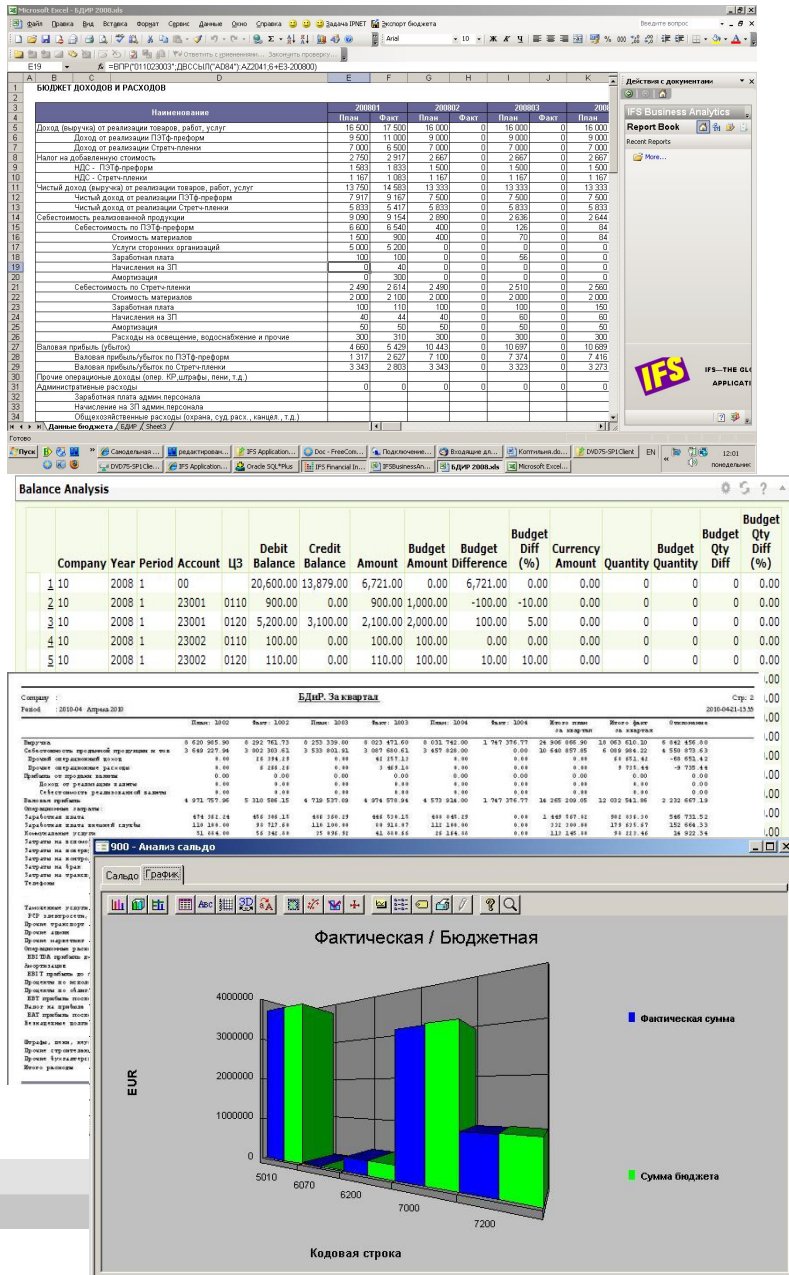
Microsoft Excel - БДИР 2008.xls

Файл Правка Вид Вставка Формат Сервис Данные Окно Справка Задача IPNET Экспорт бюджета

Введите вопрос

E19 fx =ВПР("011023003";ДВССЫЛ("AD84"):AZ2041;6+E3-200800)

БЮДЖЕТ ДОХОДОВ И РАСХОДОВ

| Наименование | 200801 План | 200801 Факт | 200802 План | 200802 Факт | 200803 План | 200803 Факт | 200 План |
|---|---|---|---|---|---|---|---|
| Доход (выручка) от реализации товаров, работ, услуг | 16 500 | 17 500 | 16 000 | 0 | 16 000 | 0 | 16 000 |
| Доход от реализации ПЭТф-преформ | 9 500 | 11 000 | 9 000 | 0 | 9 000 | 0 | 9 000 |
| Доход от реализации Стретч-пленки | 7 000 | 6 500 | 7 000 | 0 | 7 000 | 0 | 7 000 |
| Налог на добавленную стоимость | 2 750 | 2 917 | 2 667 | 0 | 2 667 | 0 | 2 667 |
| НДС - ПЭТф-преформ | 1 583 | 1 833 | 1 500 | 0 | 1 500 | 0 | 1 500 |
| НДС - Стретч-пленки | 1 167 | 1 083 | 1 167 | 0 | 1 167 | 0 | 1 167 |
| Чистый доход (выручка) от реализации товаров, работ, услуг | 13 750 | 14 583 | 13 333 | 0 | 13 333 | 0 | 13 333 |
| Чистый доход от реализации ПЭТф-преформ | 7 917 | 9 167 | 7 500 | 0 | 7 500 | 0 | 7 500 |
| Чистый доход от реализации Стретч-пленки | 5 833 | 5 417 | 5 833 | 0 | 5 833 | 0 | 5 833 |
| Себестоимость реализованной продукции | 9 090 | 9 154 | 2 890 | 0 | 2 636 | 0 | 2 644 |
| Себестоимость по ПЭТф-преформ | 6 600 | 6 540 | 400 | 0 | 126 | 0 | 84 |
| Стоимость материалов | 1 500 | 900 | 400 | 0 | 70 | 0 | 84 |
| Услуги сторонних организаций | 5 000 | 5 200 | 0 | 0 | 0 | 0 | 0 |
| Заработная плата | 100 | 100 | 0 | 0 | 56 | 0 | 0 |
| Начисления на ЗП | 0 | 40 | 0 | 0 | 0 | 0 | 0 |
| Амортизация | 0 | 300 | 0 | 0 | 0 | 0 | 0 |
| Себестоимость по Стретч-пленки | 2 490 | 2 614 | 2 490 | 0 | 2 510 | 0 | 2 560 |
| Стоимость материалов | 2 000 | 2 100 | 2 000 | 0 | 2 000 | 0 | 2 000 |
| Заработная плата | 100 | 110 | 100 | 0 | 100 | 0 | 150 |
| Начисления на ЗП | 40 | 44 | 40 | 0 | 60 | 0 | 60 |
| Амортизация | 50 | 50 | 50 | 0 | 50 | 0 | 50 |
| Расходы на освещение, водоснабжение и прочие | 300 | 310 | 300 | 0 | 300 | 0 | 300 |
| Валовая прибыль (убыток) | 4 660 | 5 429 | 10 443 | 0 | 10 697 | 0 | 10 689 |
| Валовая прибыль/убыток по ПЭТф-преформ | 1 317 | 2 627 | 7 100 | 0 | 7 374 | 0 | 7 416 |
| Валовая прибыль/убыток по Стретч-пленки | 3 343 | 2 803 | 3 343 | 0 | 3 323 | 0 | 3 273 |
| Прочие операционные доходы (опер. КР,штрафы, пени, т.д.) | | | | | | | |
| Административные расходы | 0 | 0 | 0 | 0 | 0 | 0 | 0 |
| Заработная плата админ.персонала | | | | | | | |
| Начисление на ЗП админ.персонала | | | | | | | |
| Общехозяйственные расходы (охрана, суд.расх., канцел., т.д.) | | | | | | | |

Данные бюджета / БДИР / Sheet3
Готово

Действия с документами
IFS Business Analytics
Report Book
Recent Reports
More...
IFS—THE GLO APPLICATI

Пуск Самодельная ... редактирован... IFS Application... Doc - FreeCom... Подключение... Входящие дл... Коптильня.do... DVD75-SP1Client EN 12:01 понедельник
DVD75-SP1Clie... IFS Application... Oracle SQL*Plus IFS Financial In... IFSBusinessAn... БДИР 2008.xls Microsoft Excel...

Balance Analysis

| | Company | Year | Period | Account | ЦЗ | Debit Balance | Credit Balance | Amount | Budget Amount | Budget Difference | Budget Diff (%) | Currency Amount | Quantity | Budget Quantity | Budget Qty Diff | Budget Qty Diff (%) |
|---|---|---|---|---|---|---|---|---|---|---|---|---|---|---|---|---|
| 1 | 10 | 2008 | 1 | 00 | | 20,600.00 | 13,879.00 | 6,721.00 | 0.00 | 6,721.00 | 0.00 | 0.00 | 0 | 0 | 0 | 0.00 |
| 2 | 10 | 2008 | 1 | 23001 | 0110 | 900.00 | 0.00 | 900.00 | 1,000.00 | -100.00 | -10.00 | 0.00 | 0 | 0 | 0 | 0.00 |
| 3 | 10 | 2008 | 1 | 23001 | 0120 | 5,200.00 | 3,100.00 | 2,100.00 | 2,000.00 | 100.00 | 5.00 | 0.00 | 0 | 0 | 0 | 0.00 |
| 4 | 10 | 2008 | 1 | 23002 | 0110 | 100.00 | 0.00 | 100.00 | 100.00 | 0.00 | 0.00 | 0.00 | 0 | 0 | 0 | 0.00 |
| 5 | 10 | 2008 | 1 | 23002 | 0120 | 110.00 | 0.00 | 110.00 | 100.00 | 10.00 | 10.00 | 0.00 | 0 | 0 | 0 | 0.00 |

Company : БДиР. За квартал Стр: 2
Period : 2010-04 Апрель 2010 2010-04-21-15.55

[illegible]

900 - Анализ сальдо
Сальдо График

Фактическая / Бюджетная
EUR
4000000
3000000
2000000
1000000
0
5010 6070 6200 7000 7200
Кодовая строка
Фактическая сумма
Сумма бюджета